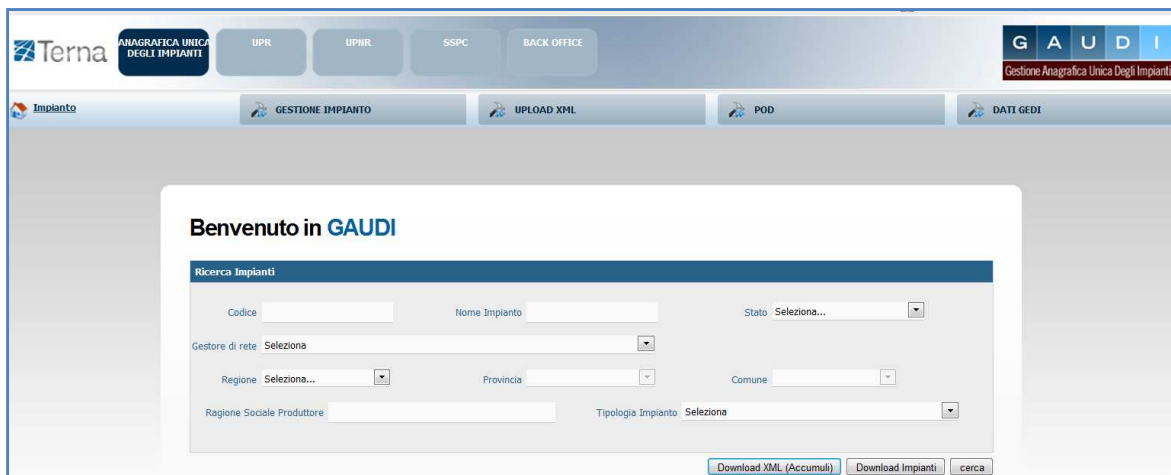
Terna

ANAGRAFICA UNICA DEGLI IMPIANTI

UPR

UPNR

SSPC

BACK OFFICE

G A U D I
Gestione Anagrafica Unica Degli Impianti

Impianto

GESTIONE IMPIANTO

UPLOAD XML

POD

DATI GEDI

Benvenuto in GAUDI

Ricerca Impianti

Codice

Nome Impianto

Stato Seleziona...

Gestore di rete Seleziona

Regione Seleziona...

Provincia

Comune

Ragione Sociale Produttore

Tipologia Impianto Seleziona

Download XML (Accumuli)

Download Impianti

cerca